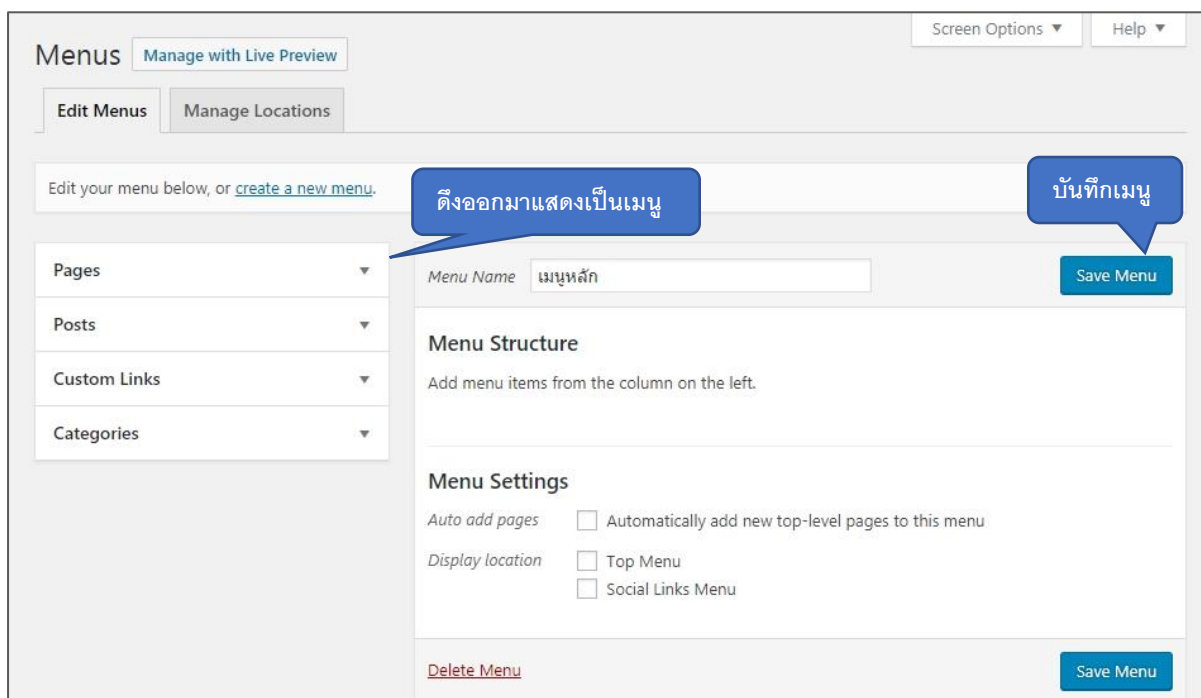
Screen Options ▼

Help ▼

Menus

Manage with Live Preview

Edit Menus

Manage Locations

Edit your menu below, or create a new menu.

ดึงออกมาแสดงเป็นเมนู

บันทึกเมนู

Pages

Posts

Custom Links

Categories

Menu Name

เมนูหลัก

Save Menu

Menu Structure

Add menu items from the column on the left.

Menu Settings

Auto add pages

Automatically add new top-level pages to this menu

Display location

Top Menu

Social Links Menu

Delete Menu

Save Menu